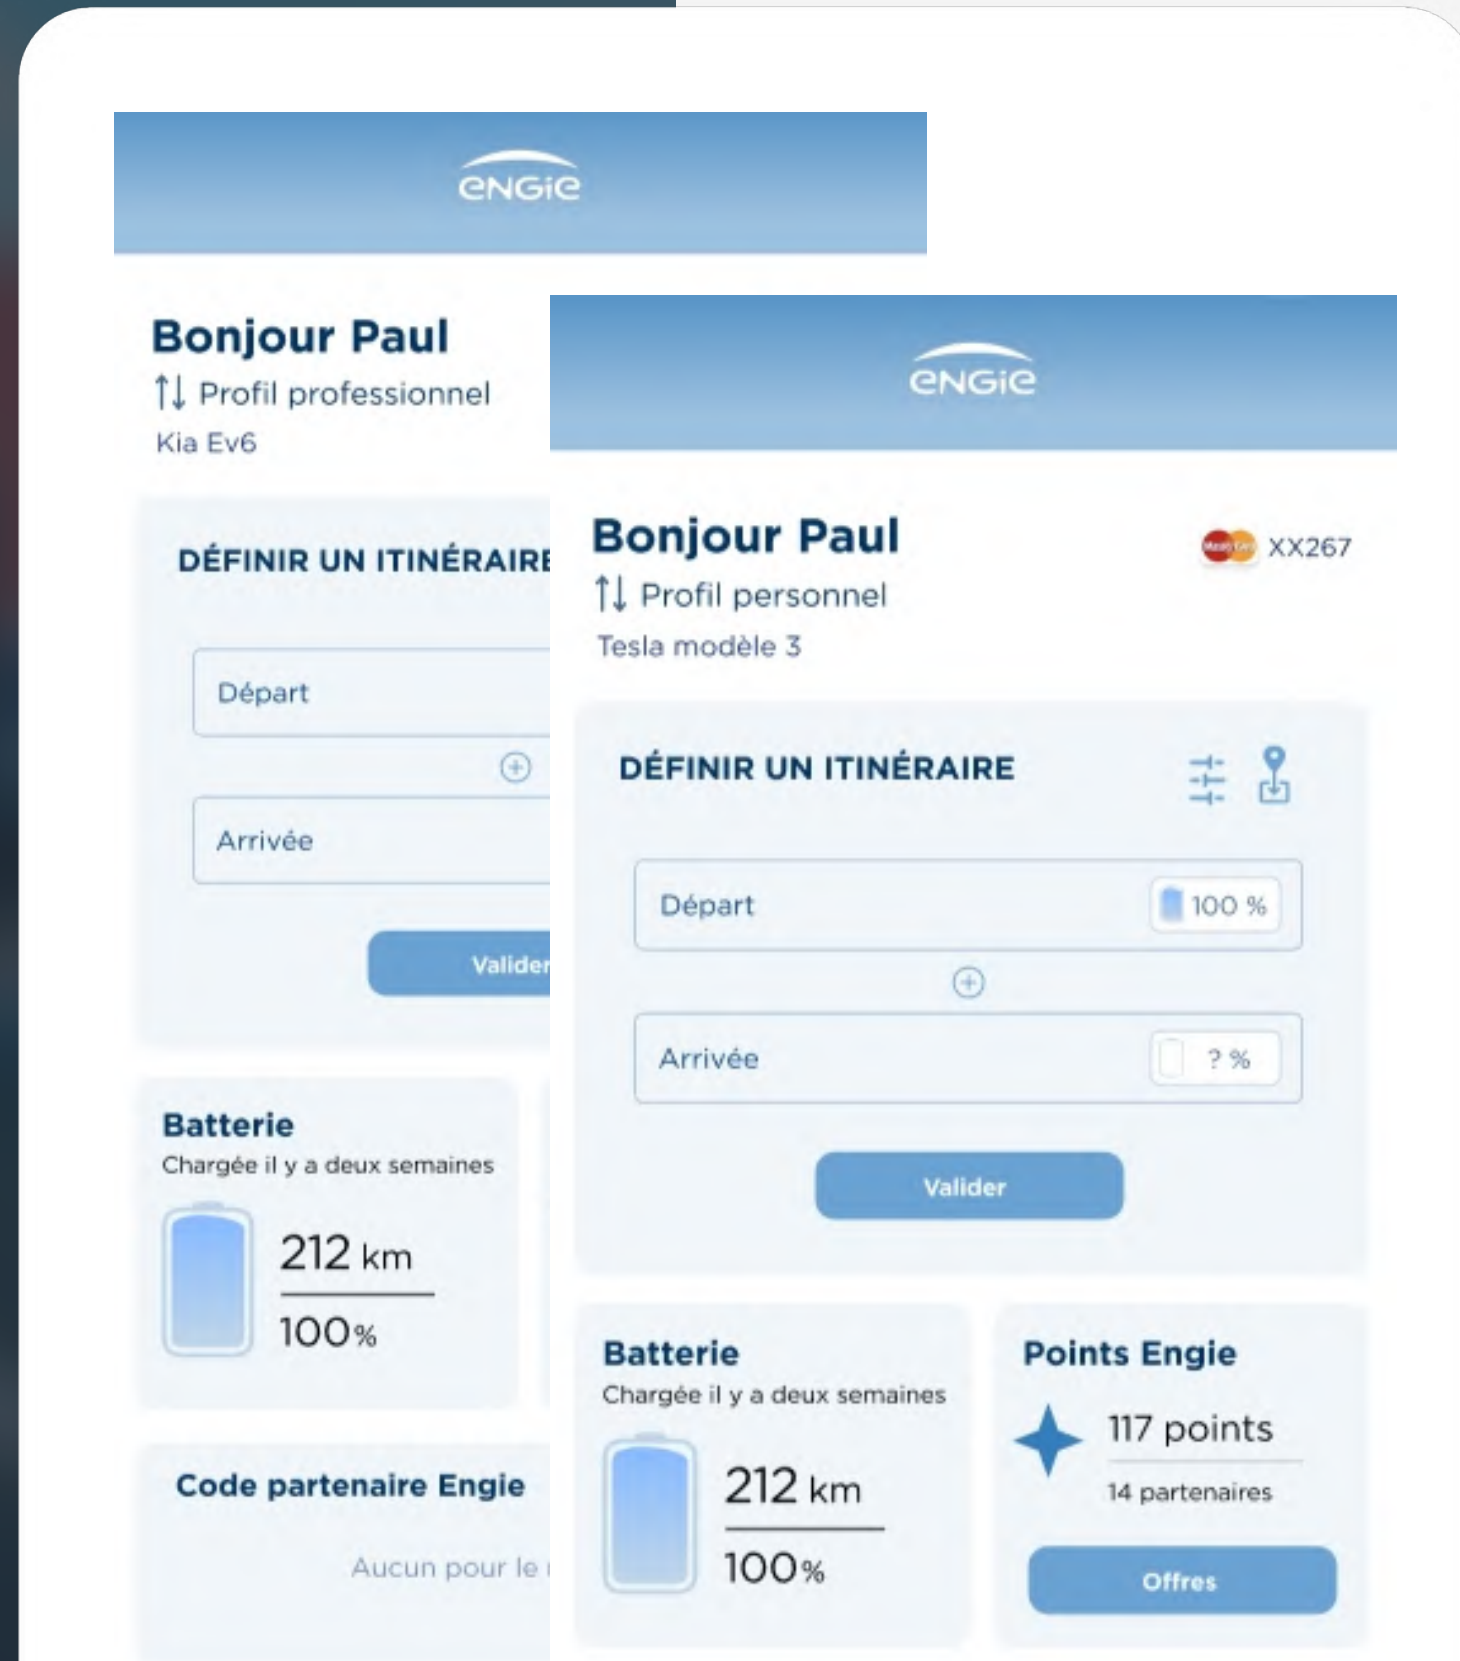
engie

Bonjour Paul
Profil professionnel
Kia Ev6

DÉFINIR UN ITINÉRAIRE

Départ

Arrivée

Valider

Batterie
Chargée il y a deux semaines
212 km
100%

Code partenaire Engie
Aucun pour le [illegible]

engie

Bonjour Paul
XX267
Profil personnel
Tesla modèle 3

DÉFINIR UN ITINÉRAIRE

Départ 100 %

Arrivée ? %

Valider

Batterie
Chargée il y a deux semaines
212 km
100%

Points Engie
117 points
14 partenaires
Offres